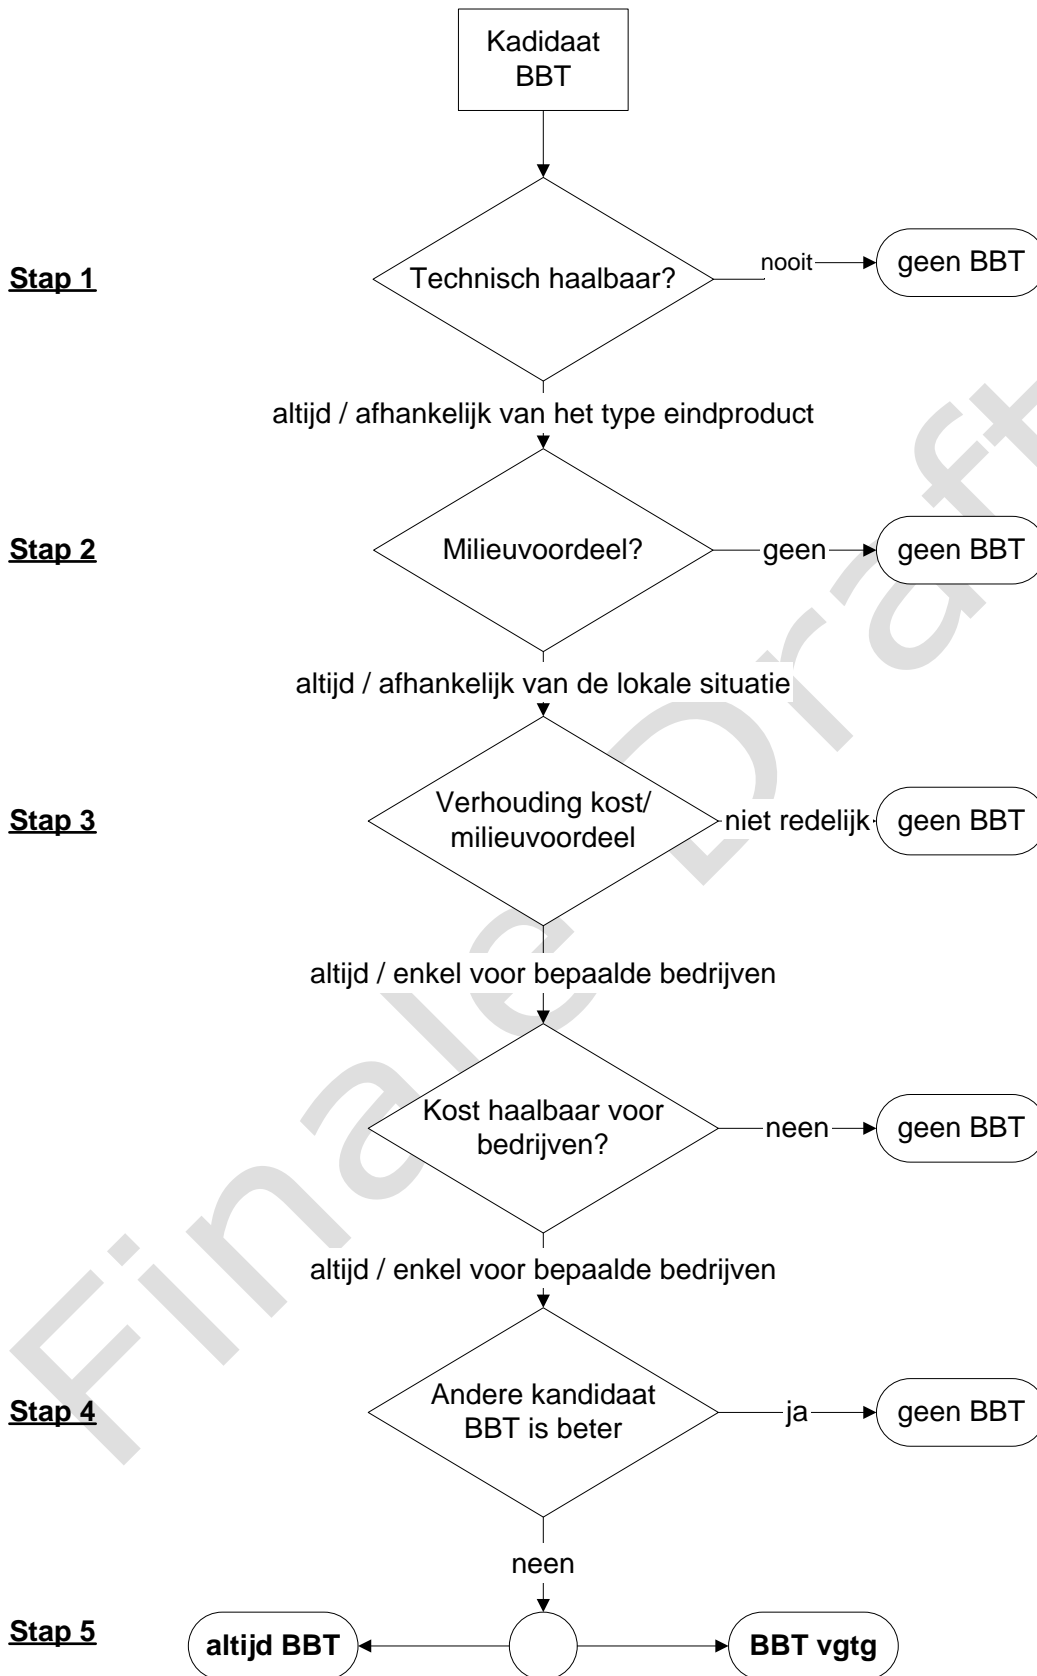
Kadidaat BBT

Stap 1

Technisch haalbaar?

nooit

geen BBT

altijd / afhankelijk van het type eindproduct

Stap 2

Milieuvoordeel?

geen

geen BBT

altijd / afhankelijk van de lokale situatie

Stap 3

Verhouding kost/ milieuvoordeel

niet redelijk

geen BBT

altijd / enkel voor bepaalde bedrijven

Kost haalbaar voor bedrijven?

neen

geen BBT

altijd / enkel voor bepaalde bedrijven

Stap 4

Andere kandidaat BBT is beter

ja

geen BBT

neen

Stap 5

altijd BBT

BBT vgtg

Finale Draft